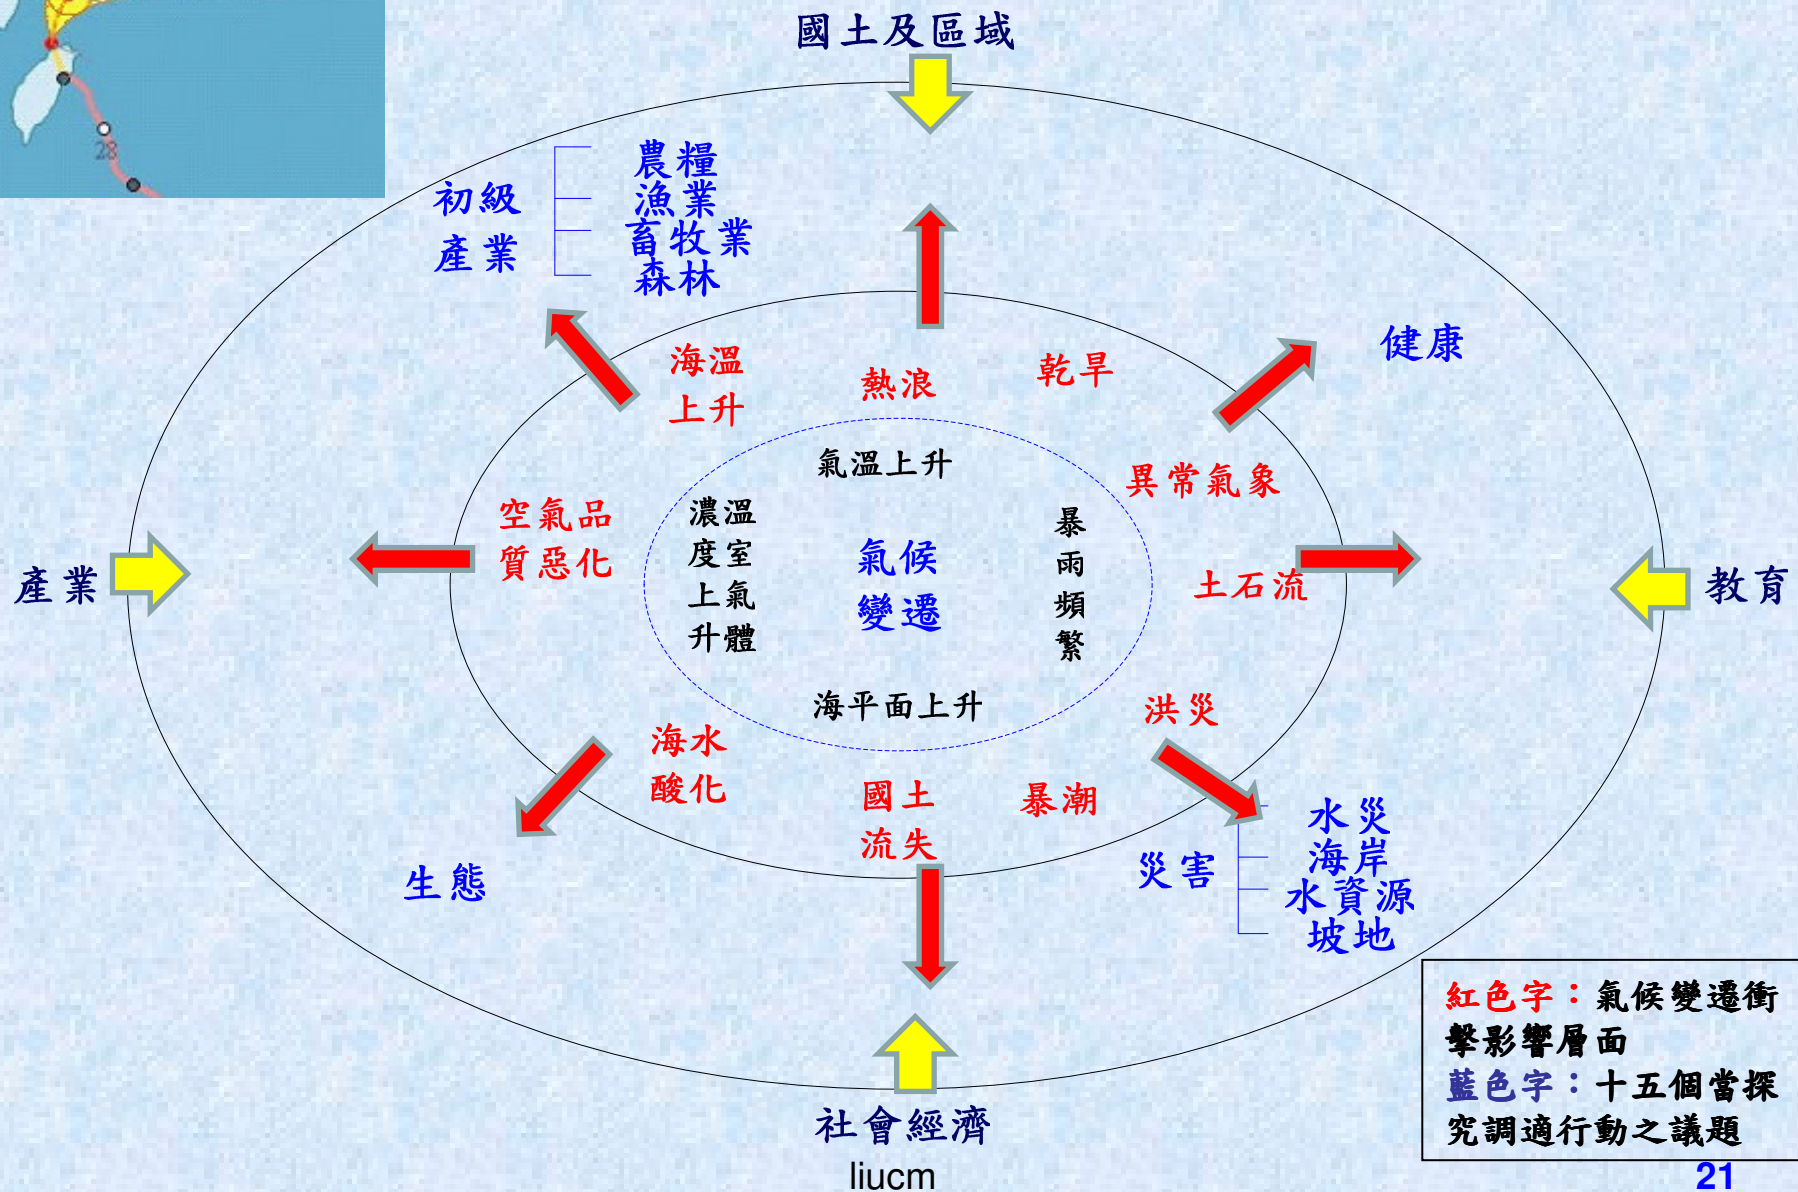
28

國土及區域

初級產業

農糧
漁業
畜牧業
森林

健康

海溫上升

熱浪

乾旱

氣溫上升

異常氣象

空氣品質惡化

濃溫度室上氣升體

氣候變遷

暴雨頻繁

土石流

產業

教育

海平面上升

洪災

海水酸化

國土流失

暴潮

水災
海岸
水資源
坡地

災害

生態

紅色字：氣候變遷衝擊影響層面
藍色字：十五個當探究調適行動之議題

社會經濟

liucm

21